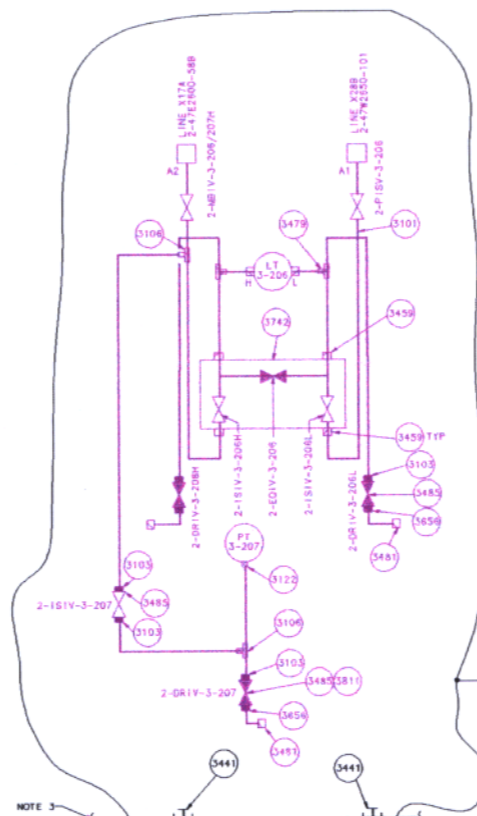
LINE X17A
2-47E2600-58B

LINE X28B
2-47E2600-101

A2

A1

2-MBIV-3-206/207H

2-PISV-3-206

3106

3479

3101

LT
3-206

H

L

3742

3459

2-ISIV-3-206H

2-EQIV-3-206

2-ISIV-3-206L

3459 TYP

2-DRIV-3-208H

2-DRIV-3-206L

3103

3485

3656

3481

PT
3-207

3122

3103

2-ISIV-3-207

3485

3103

3106

3103

2-DRIV-3-207

3485

3811

3656

3481

3441

3441

NOTE 3